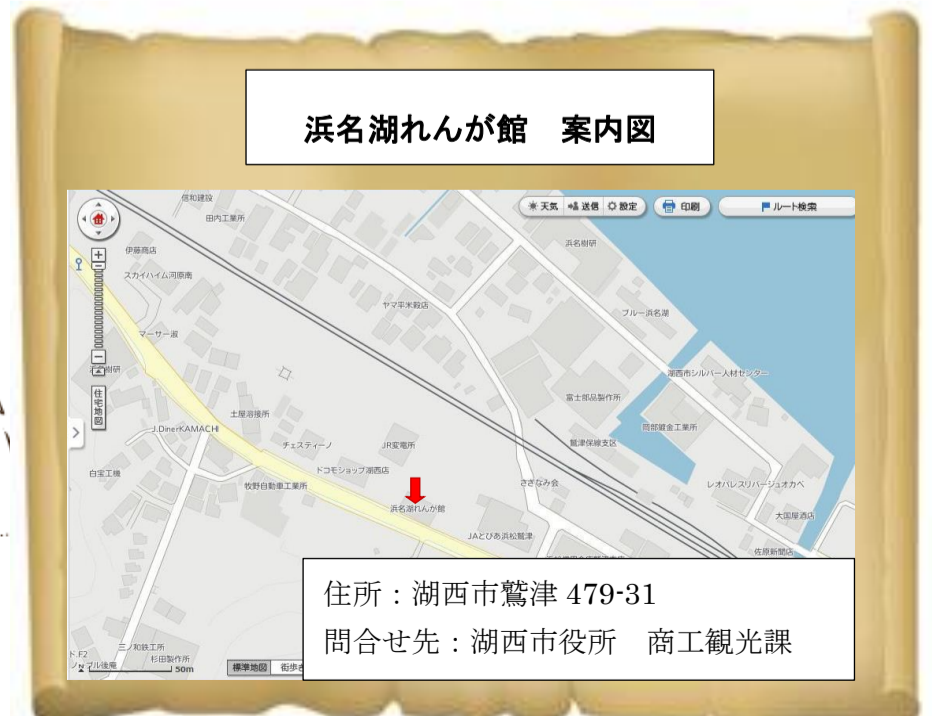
浜名湖れんが館　案内図

天気　送信　設定　印刷　ルート検索

信和建設
田内工業所
伊藤商店
スカイハイム河原南
マーサー淑
樹研
住宅地図
土屋溶接所
J.DinerKAMACHI
チェスティーノ
JR変電所
ドコモショップ湖西店
白宝工機
牧野自動車工業所
浜名湖れんが館
JAとぴあ浜松鷲津
ききなみ会
鷲津保線支区
富士部品製作所
岡部鉄金工業所
レオパレスリバージュオカベ
大国屋酒店
佐原新聞店
湖西市シルバー人材センター
ブルー浜名湖
浜名樹研
ヤマ平米穀店
三ノ和鉄工所
杉田製作所
F2
50m
標準地図
街歩き

住所：湖西市鷲津 479-31
問合せ先：湖西市役所　商工観光課